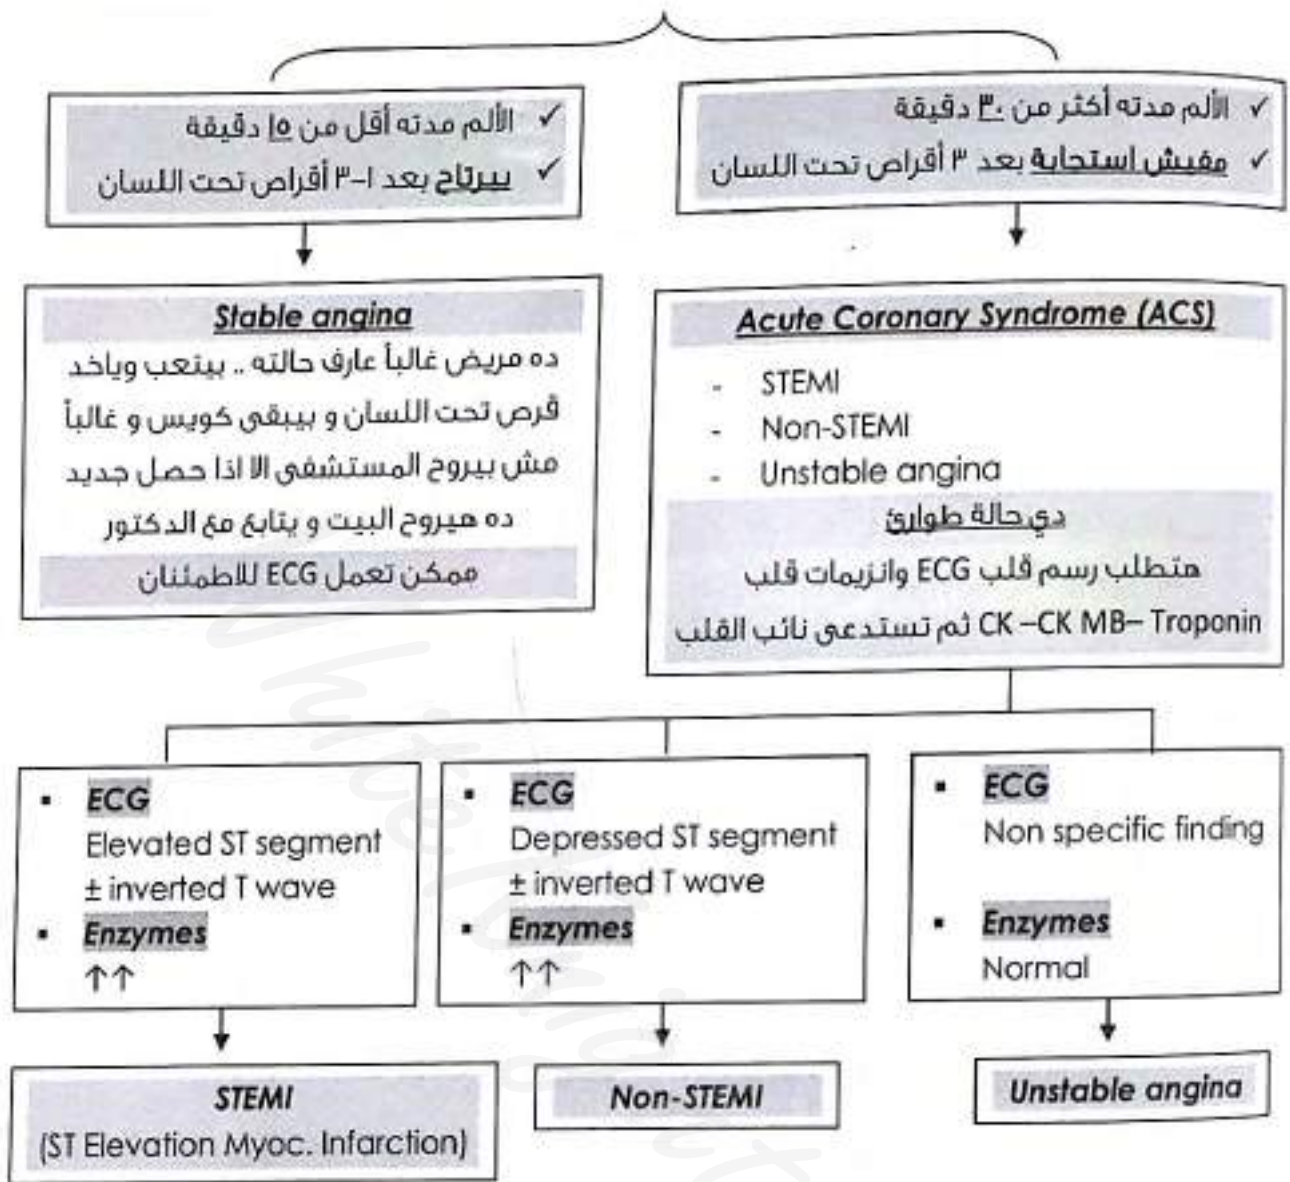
✓ الألم مدته أكثر من ٣٠ دقيقة
✓ مفيش استجابة بعد ٣ أقراص تحت اللسان

✓ الألم مدته أقل من ١٥ دقيقة
✓ بيرتاح بعد ١-٣ أقراص تحت اللسان

Acute Coronary Syndrome (ACS)
- STEMI
- Non-STEMI
- Unstable angina

دي حالة طوارئ
هتطلب رسم قلب ECG وانزيمات قلب
CK –CK MB– Troponin ثم تستدعى نائب القلب

Stable angina
ده مريض غالباً عارف حالته .. بيتعب وياخد قرص تحت اللسان و بيبقى كويس و غالباً مش بيروح المستشفى الا اذا حصل جديد ده هيروح البيت و يتابع مع الدكتور
ممكن تعمل ECG للاطمئنان

▪ ECG
Elevated ST segment
± inverted T wave
▪ Enzymes
↑↑

STEMI
(ST Elevation Myoc. Infarction)

▪ ECG
Depressed ST segment
± inverted T wave
▪ Enzymes
↑↑

Non-STEMI

▪ ECG
Non specific finding
▪ Enzymes
Normal

Unstable angina